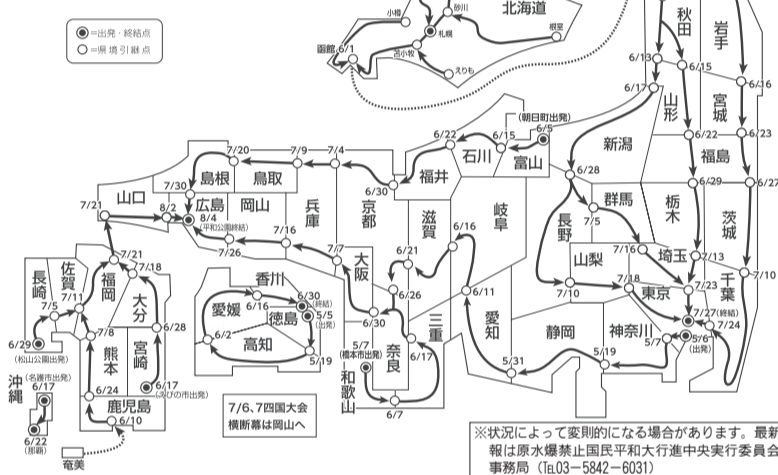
◉=出発・終結点
○=県境引継点

北海道
小樽
砂川
根室
札幌
函館
6/1
苫小牧
えりも

秋田
岩手
6/13
6/15
6/16
6/17
山形
宮城
6/22
6/23
福島
新潟
6/28
6/29
6/27
栃木
茨城
群馬
7/5
長野
7/16
埼玉
7/13
千葉
7/10
山梨
7/18
東京
7/23
7/10
7/27(終結)
7/24
神奈川
5/7
5/6(出発)
5/19
静岡
5/31
愛知
6/11
岐阜
6/16
(朝日町出発)
6/5
6/15
富山
6/22
石川
福井
6/30
滋賀
6/21
6/26
三重
6/17
奈良
6/30
京都
7/4
7/7
大阪
兵庫
7/9
7/16
鳥取
7/20
島根
7/30
岡山
広島
8/4
(平和公園終結)
7/26
8/2
山口
7/21
7/21
福岡
佐賀
7/11
長崎
7/5
6/29
(松山公園出発)
7/18
大分
7/8
熊本
宮崎
6/28
6/24
6/17
(えびの市出発)
鹿児島
6/10
沖縄
6/17
(名護市出発)
6/22
(那覇)
奄美
香川
愛媛
6/16
6/30
(終結)
徳島
5/5
(出発)
6/2
高知
5/19
5/7
(橋本市出発)
和歌山
6/7

7/6、7四国大会
横断幕は岡山へ

※状況によって変則的になる場合があります。最新
報は原水爆禁止国民平和大行進中央実行委員会
事務局 (TEL03−5842−6031)